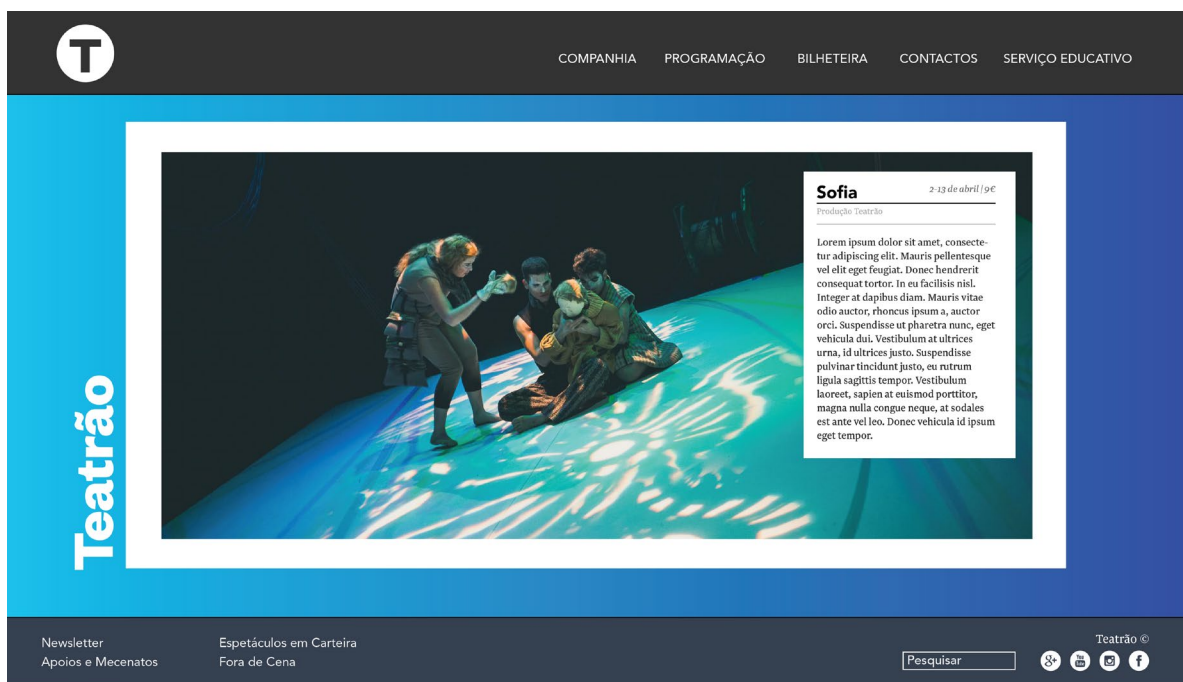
T

COMPANHIA PROGRAMAÇÃO BILHETEIRA CONTACTOS SERVIÇO EDUCATIVO

Teatrão

Sofia
2-13 de abril | 9€
Produção Teatrão

Lorem ipsum dolor sit amet, consectetur adipiscing elit. Mauris pellentesque vel elit eget feugiat. Donec hendrerit consequat tortor. In eu facilisis nisl. Integer at dapibus diam. Mauris vitae odio auctor, rhoncus ipsum a, auctor orci. Suspendisse ut pharetra nunc, eget vehicula dui. Vestibulum at ultrices urna, id ultrices justo. Suspendisse pulvinar tincidunt justo, eu rutrum ligula sagittis tempor. Vestibulum laoreet, sapien at euismod porttitor, magna nulla congue neque, at sodales est ante vel leo. Donec vehicula id ipsum eget tempor.

Newsletter
Apoios e Mecenatos

Espetáculos em Carteira
Fora de Cena

Pesquisar

Teatrão ©